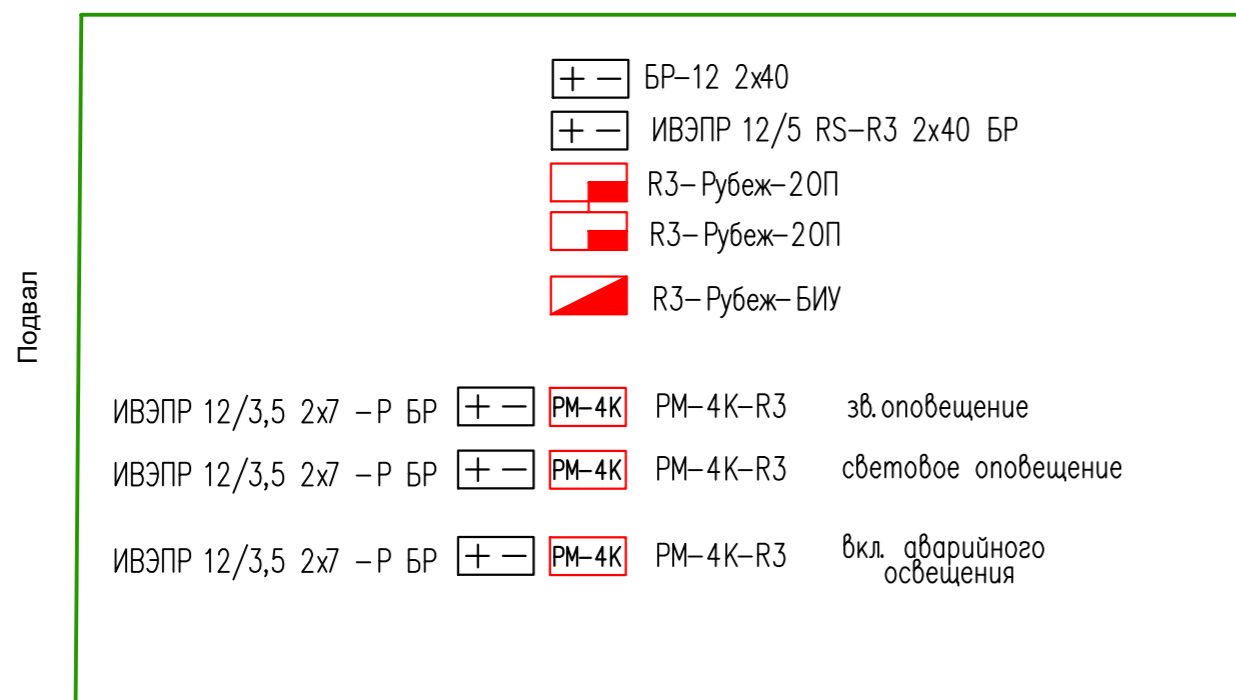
Подвал

+ − БР–12 2х40

+ − ИВЭПР 12/5 RS–R3 2х40 БР

R3– Рубеж–20П

R3– Рубеж–20П

R3– Рубеж–БИУ

ИВЭПР 12/3,5 2х7 –Р БР + − РМ-4К РМ–4К–R3 зв. оповещение

ИВЭПР 12/3,5 2х7 –Р БР + − РМ-4К РМ–4К–R3 световое оповещение

ИВЭПР 12/3,5 2х7 –Р БР + − РМ-4К РМ–4К–R3 вкл. аварийного освещения